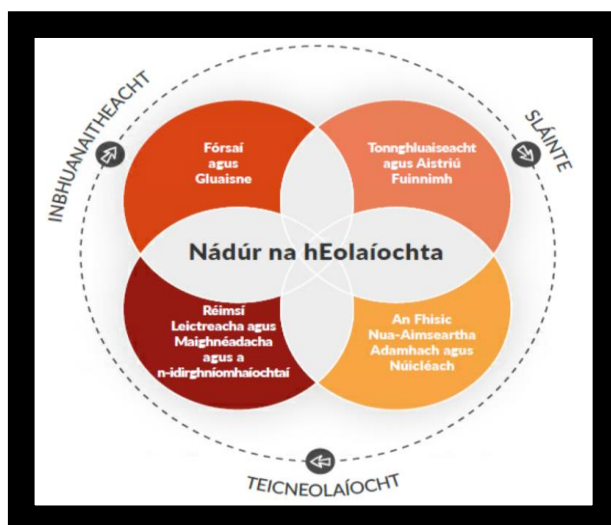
INBHUANAITHEACHT

SLÁINTE

Fórsaí agus Gluaisne

Tonnghluaiseacht agus Aistriú Fuinnimh

Nádúr na hEolaíochta

Réimsí Leictreacha agus Maighnéadacha agus a n-idirghníomhaíochtaí

An Fhisic Nua-Aimseartha Adamhach agus Núicléach

TEICNEOLAÍOCHT